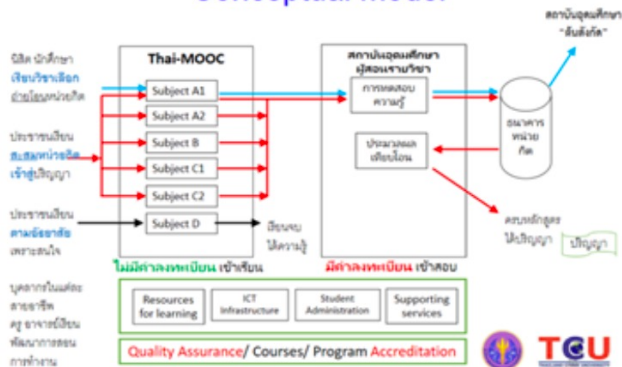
Conceptual Model

นิสิต นักศึกษา เรียนวิชาเลือก ถ่ายโอนหน่วยกิต

ประชาชนเรียน สะสมหน่วยกิต เข้าสู่ปริญญา

ประชาชนเรียน ตามอัธยาศัย เพราะสนใจ

บุคลากรในแต่ละสายอาชีพ ครู อาจารย์เรียน พัฒนาการสอน การทำงาน

Thai-MOOC

Subject A1

Subject A2

Subject B

Subject C1

Subject C2

Subject D

เรียนจบ ได้ความรู้

ไม่มีค่าลงทะเบียน เข้าเรียน

สถาบันอุดมศึกษา ผู้สอนรายวิชา

การทดสอบความรู้

ประเมินผล เทียบโอน

มีค่าลงทะเบียน เข้าสอบ

ธนาคารหน่วยกิต

สถาบันอุดมศึกษา "ต้นสังกัด"

ครบหลักสูตร ได้ปริญญา

ปริญญา

Resources for learning

ICT Infrastructure

Student Administration

Supporting services

Quality Assurance/ Courses/ Program Accreditation

TCU